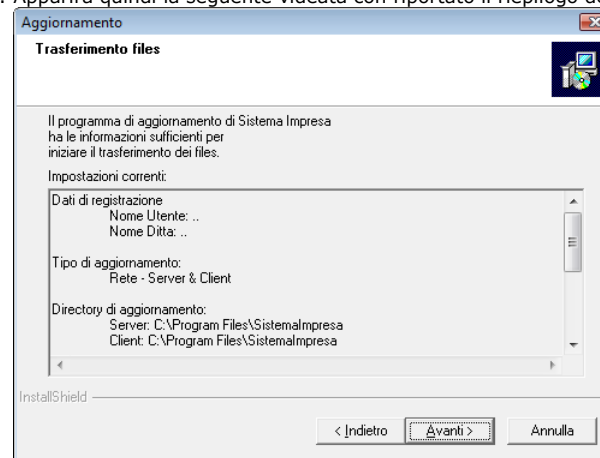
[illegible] Apparirà quindi la seguente videata con riportato il riepilogo de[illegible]

Aggiornamento

Trasferimento files

Il programma di aggiornamento di Sistema Impresa ha le informazioni sufficienti per iniziare il trasferimento dei files.

Impostazioni correnti:

Dati di registrazione
Nome Utente: ..
Nome Ditta: ..

Tipo di aggiornamento:
Rete - Server & Client

Directory di aggiornamento:
Server: C:\Program Files\SistemaImpresa
Client: C:\Program Files\SistemaImpresa

InstallShield

< Indietro
Avanti >
Annulla